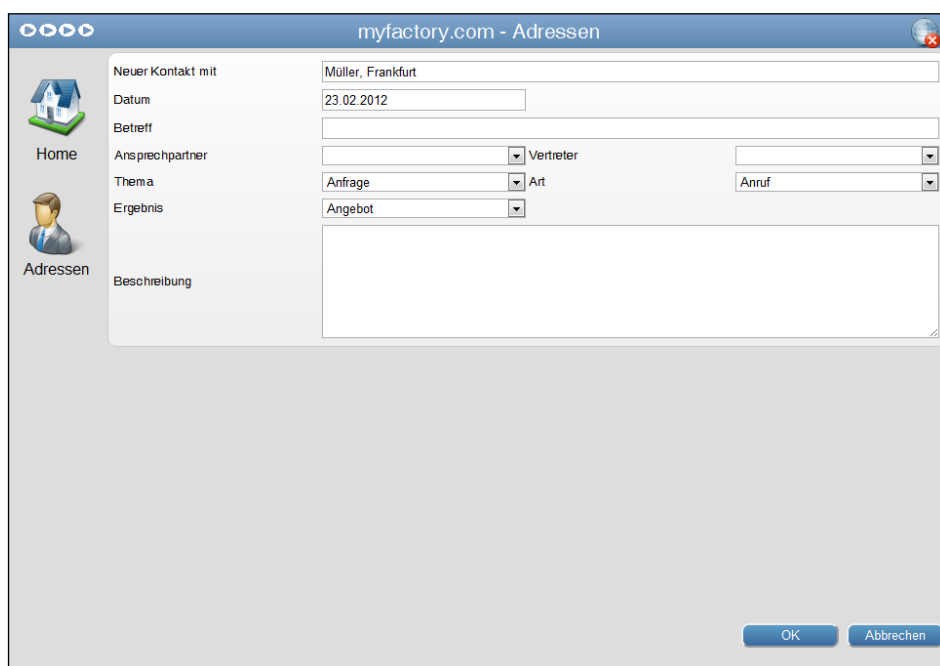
myfactory.com - Adressen

Home

Adressen

Neuer Kontakt mit Müller, Frankfurt

Datum 23.02.2012

Betreff

Ansprechpartner

Vertreter

Thema Anfrage

Art Anruf

Ergebnis Angebot

Beschreibung

OK

Abbrechen